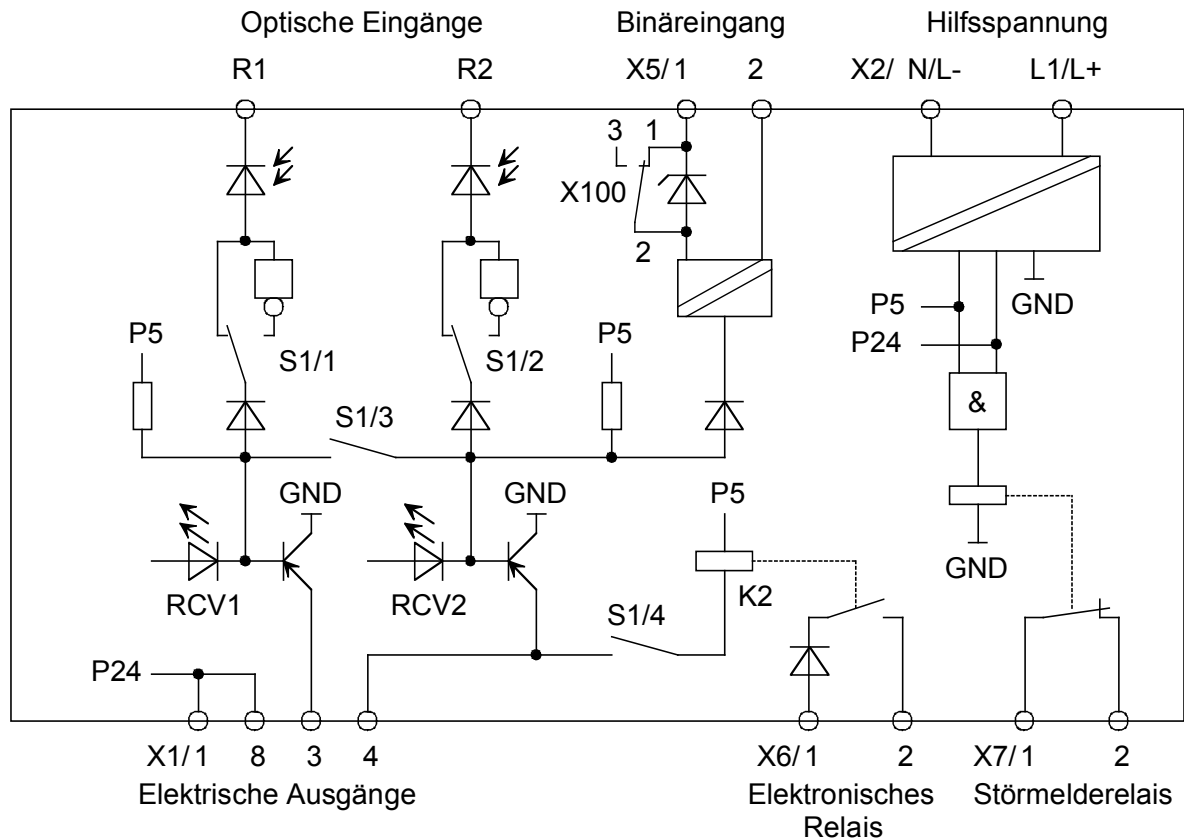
Optische Eingänge

Binäreingang

Hilfsspannung

R1

R2

X5/ 1

2

X2/ N/L-

L1/L+

3

1

X100

2

P5

GND

P24

&

S1/1

S1/2

P5

P5

S1/3

GND

GND

P5

GND

RCV1

RCV2

K2

S1/4

P24

X1/ 1

8

3

4

X6/ 1

2

X7/ 1

2

Elektrische Ausgänge

Elektronisches Relais

Störmelderelais